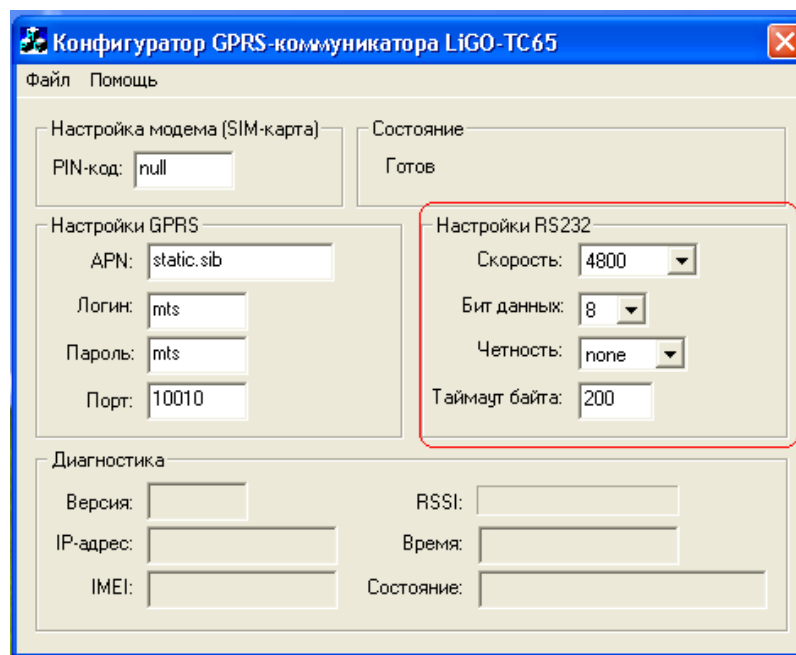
Конфигуратор GPRS-коммуникатора LiGO-TC65

Файл Помощь

Настройка модема (SIM-карта)
PIN-код: null

Состояние
Готов

Настройки GPRS
APN: static.sib
Логин: mts
Пароль: mts
Порт: 10010

Настройки RS232
Скорость: 4800
Бит данных: 8
Четность: none
Таймаут байта: 200

Диагностика
Версия:
IP-адрес:
IMEI:
RSSI:
Время:
Состояние: